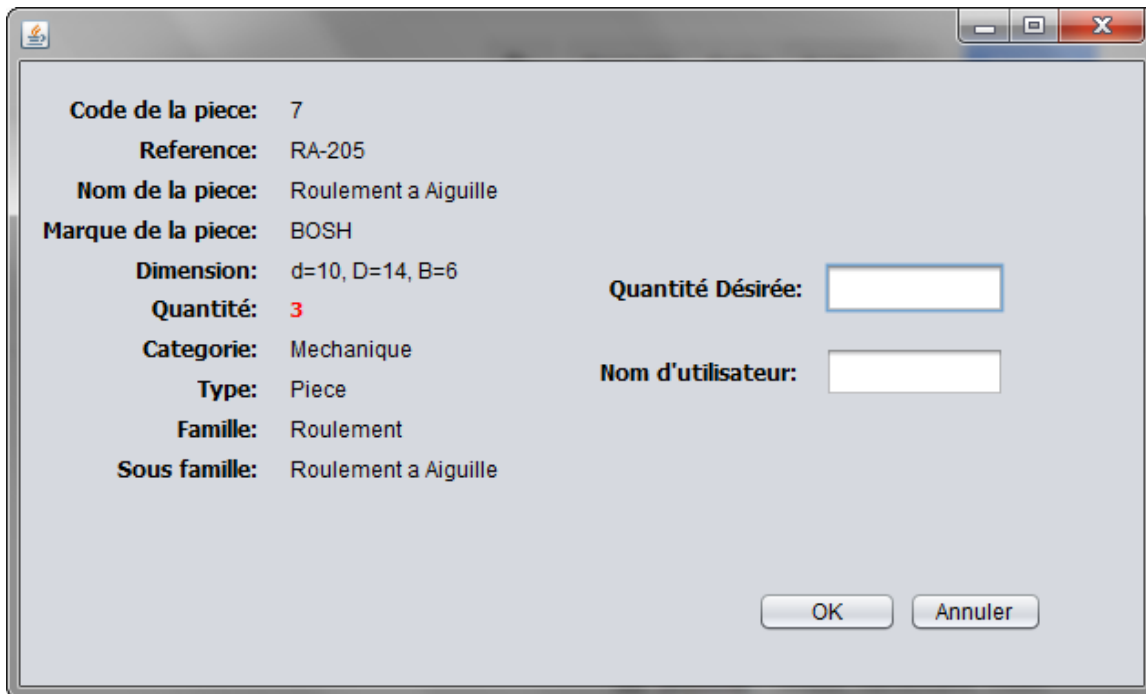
Code de la piece: 7
Reference: RA-205
Nom de la piece: Roulement a Aiguille
Marque de la piece: BOSH
Dimension: d=10, D=14, B=6
Quantité: 3
Categorie: Mechanique
Type: Piece
Famille: Roulement
Sous famille: Roulement a Aiguille

Quantité Désirée:

Nom d'utilisateur:

OK
Annuler